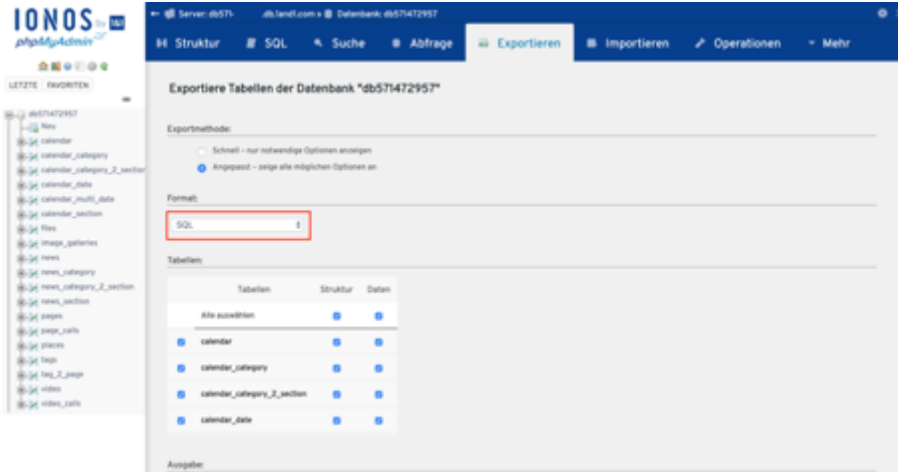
IONOS by 1&1
phpMyAdmin

LETZTE FAVORITEN

db571472957
Neu
calendar
calendar_category
calendar_category_2_section
calendar_date
calendar_multi_date
calendar_section
files
image_galleries
news
news_category
news_category_2_section
news_section
pages
page_calls
places
tags
tag_2_page
video
video_calls

Server: db571-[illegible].db.land1.com » Datenbank: db571472957

Struktur SQL Suche Abfrage Exportieren Importieren Operationen Mehr

Exportiere Tabellen der Datenbank "db571472957"

Exportmethode:

Schnell - nur notwendige Optionen anzeigen

Angepasst - zeige alle möglichen Optionen an

Format:

SQL

Tabellen:

| | Tabellen | Struktur | Daten |
|---|---|---|---|
| | Alle auswählen | | |
| | calendar | | |
| | calendar_category | | |
| | calendar_category_2_section | | |
| | calendar_date | | |

Ausgabe: